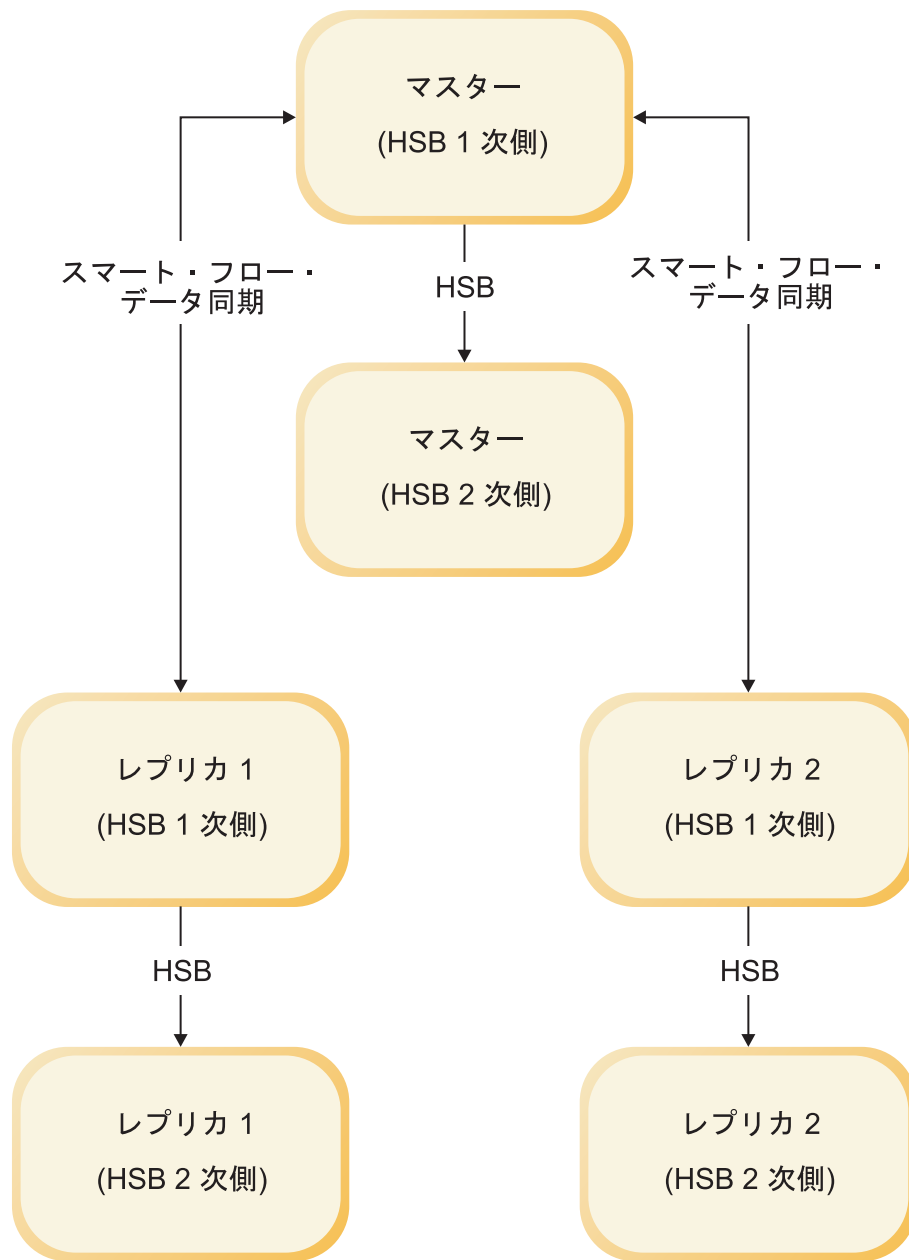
マスター
(HSB 1 次側)

スマート・フロー・データ同期

HSB

スマート・フロー・データ同期

マスター
(HSB 2 次側)

レプリカ 1
(HSB 1 次側)

レプリカ 2
(HSB 1 次側)

HSB

HSB

レプリカ 1
(HSB 2 次側)

レプリカ 2
(HSB 2 次側)